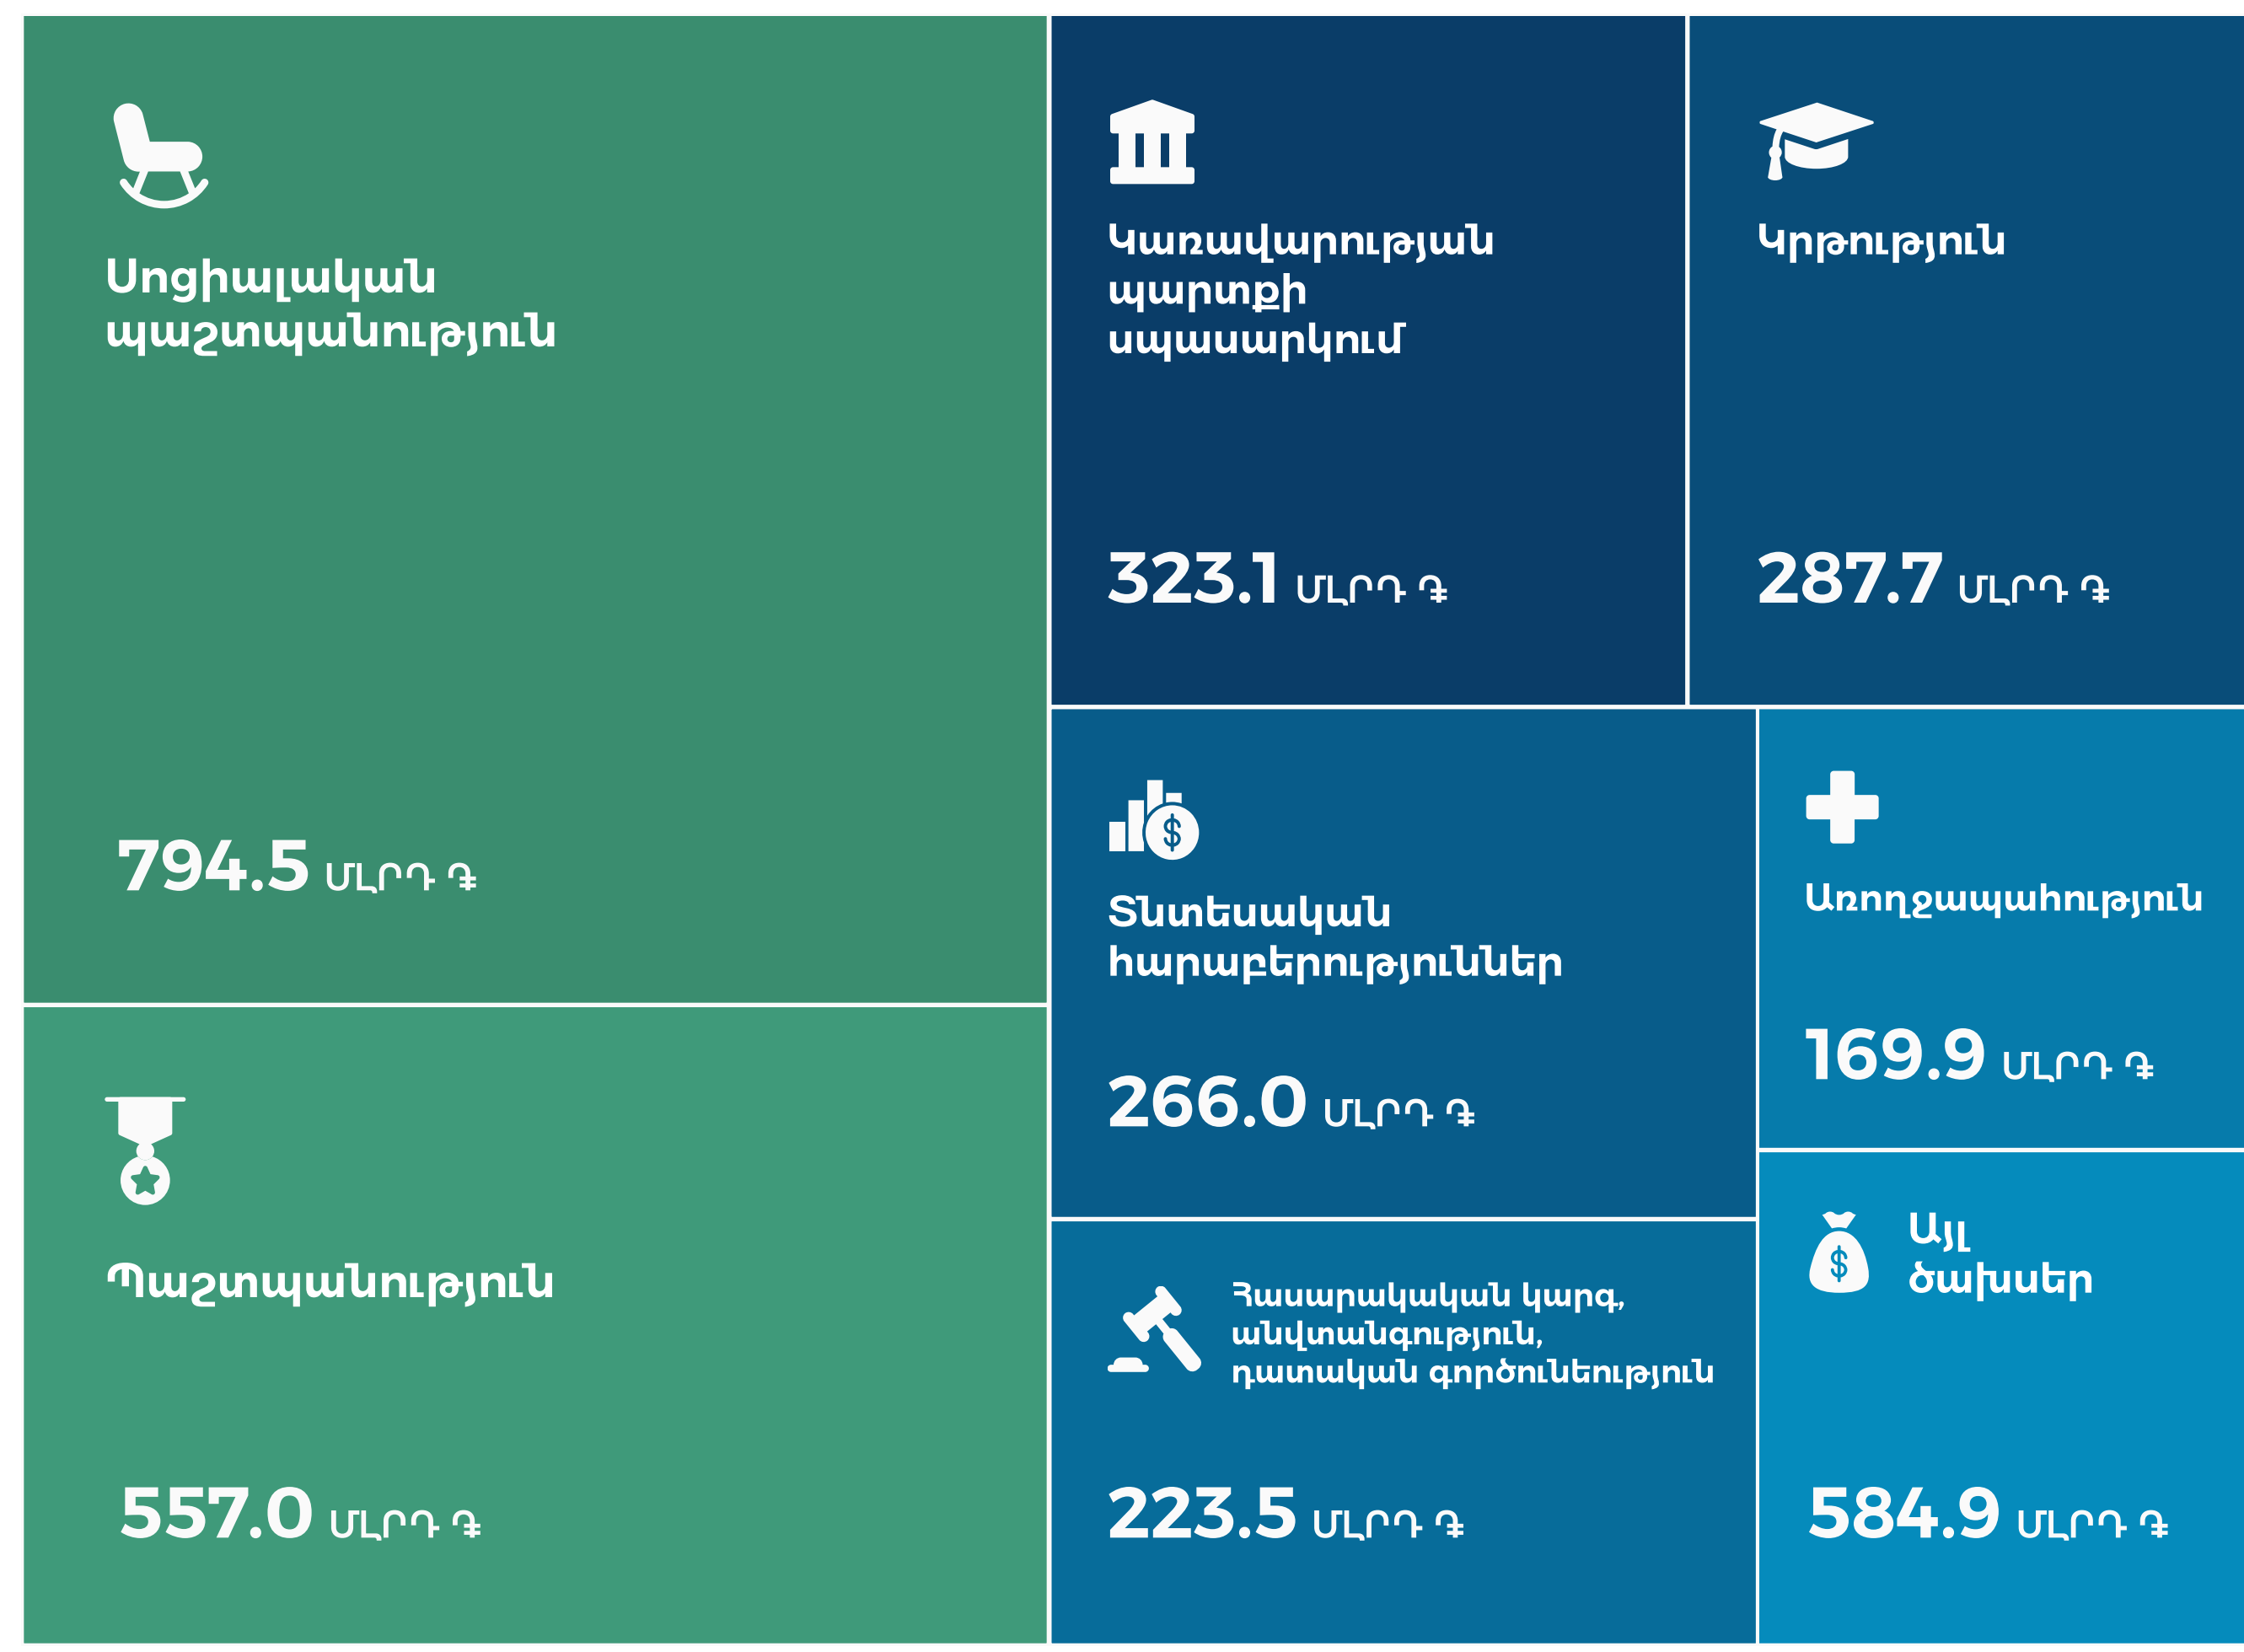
Սոցիալական պաշտպանություն

794.5 ՄԼՐԴ ֏

Կառավարության պարտքի սպասարկում

323.1 ՄԼՐԴ ֏

Կրթություն

287.7 ՄԼՐԴ ֏

Տնտեսական հարաբերություններ

266.0 ՄԼՐԴ ֏

Առողջապահություն

169.9 ՄԼՐԴ ֏

Պաշտպանություն

557.0 ՄԼՐԴ ֏

Հասարակական կարգ, անվտանգություն, դատական գործունեություն

223.5 ՄԼՐԴ ֏

Այլ ծախսեր

584.9 ՄԼՐԴ ֏